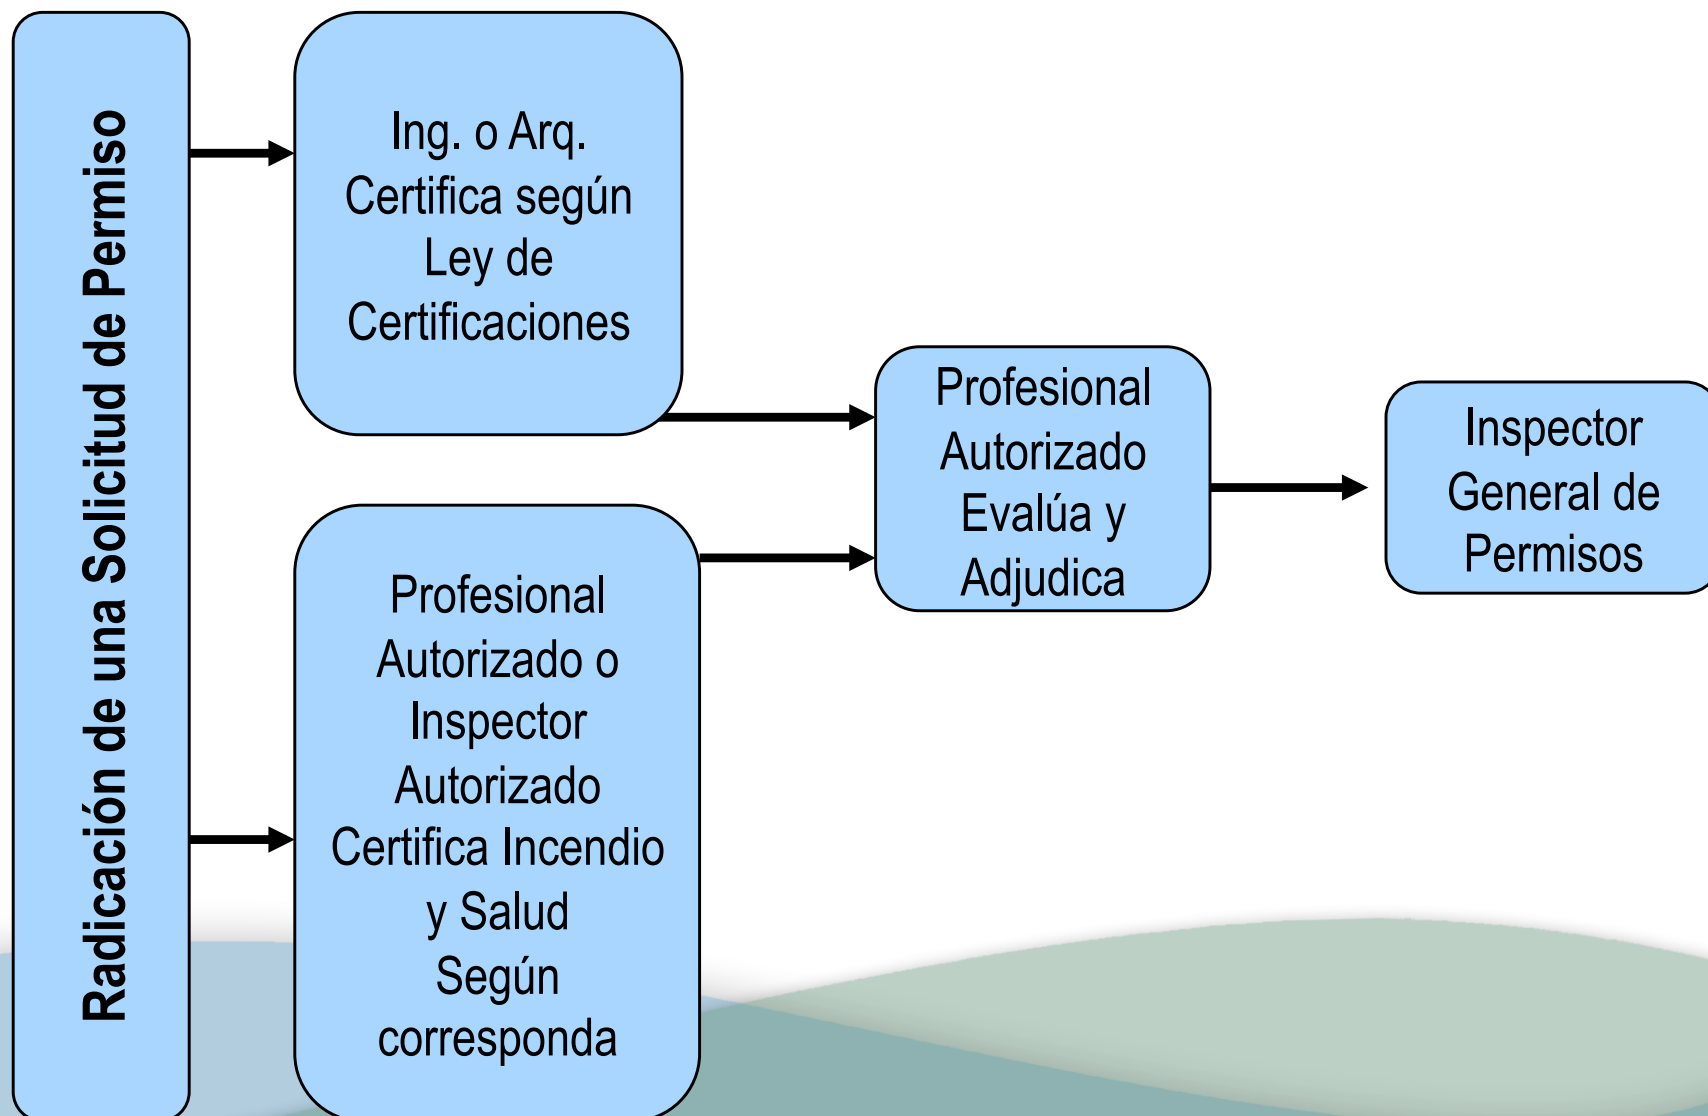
Radicación de una Solicitud de Permiso

Ing. o Arq. Certifica según Ley de Certificaciones

Profesional Autorizado o Inspector Autorizado Certifica Incendio y Salud Según corresponda

Profesional Autorizado Evalúa y Adjudica

Inspector General de Permisos